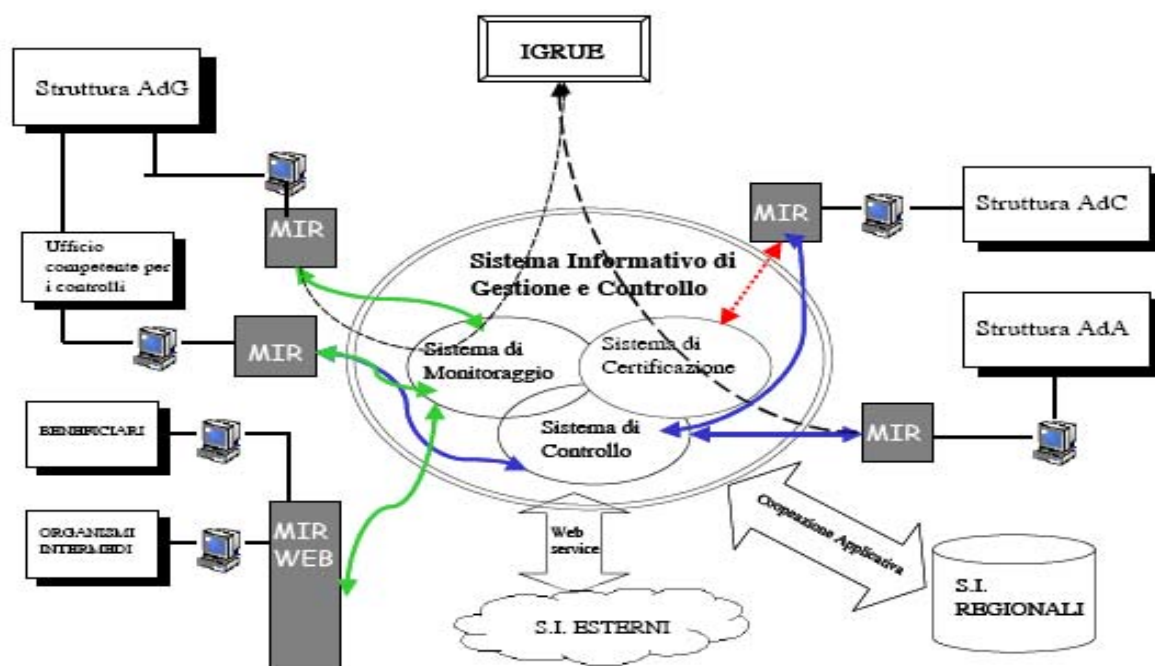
IGRUE

Struttura AdG

MIR

Ufficio competente per i controlli

MIR

BENEFICIARI

ORGANISMI INTERMEDI

MIR WEB

Sistema Informativo di Gestione e Controllo

Sistema di Monitoraggio

Sistema di Certificazione

Sistema di Controllo

MIR

Struttura AdC

Struttura AdA

MIR

Web service

S.I. ESTERNI

Cooperazione Applicativa

S.I. REGIONALI